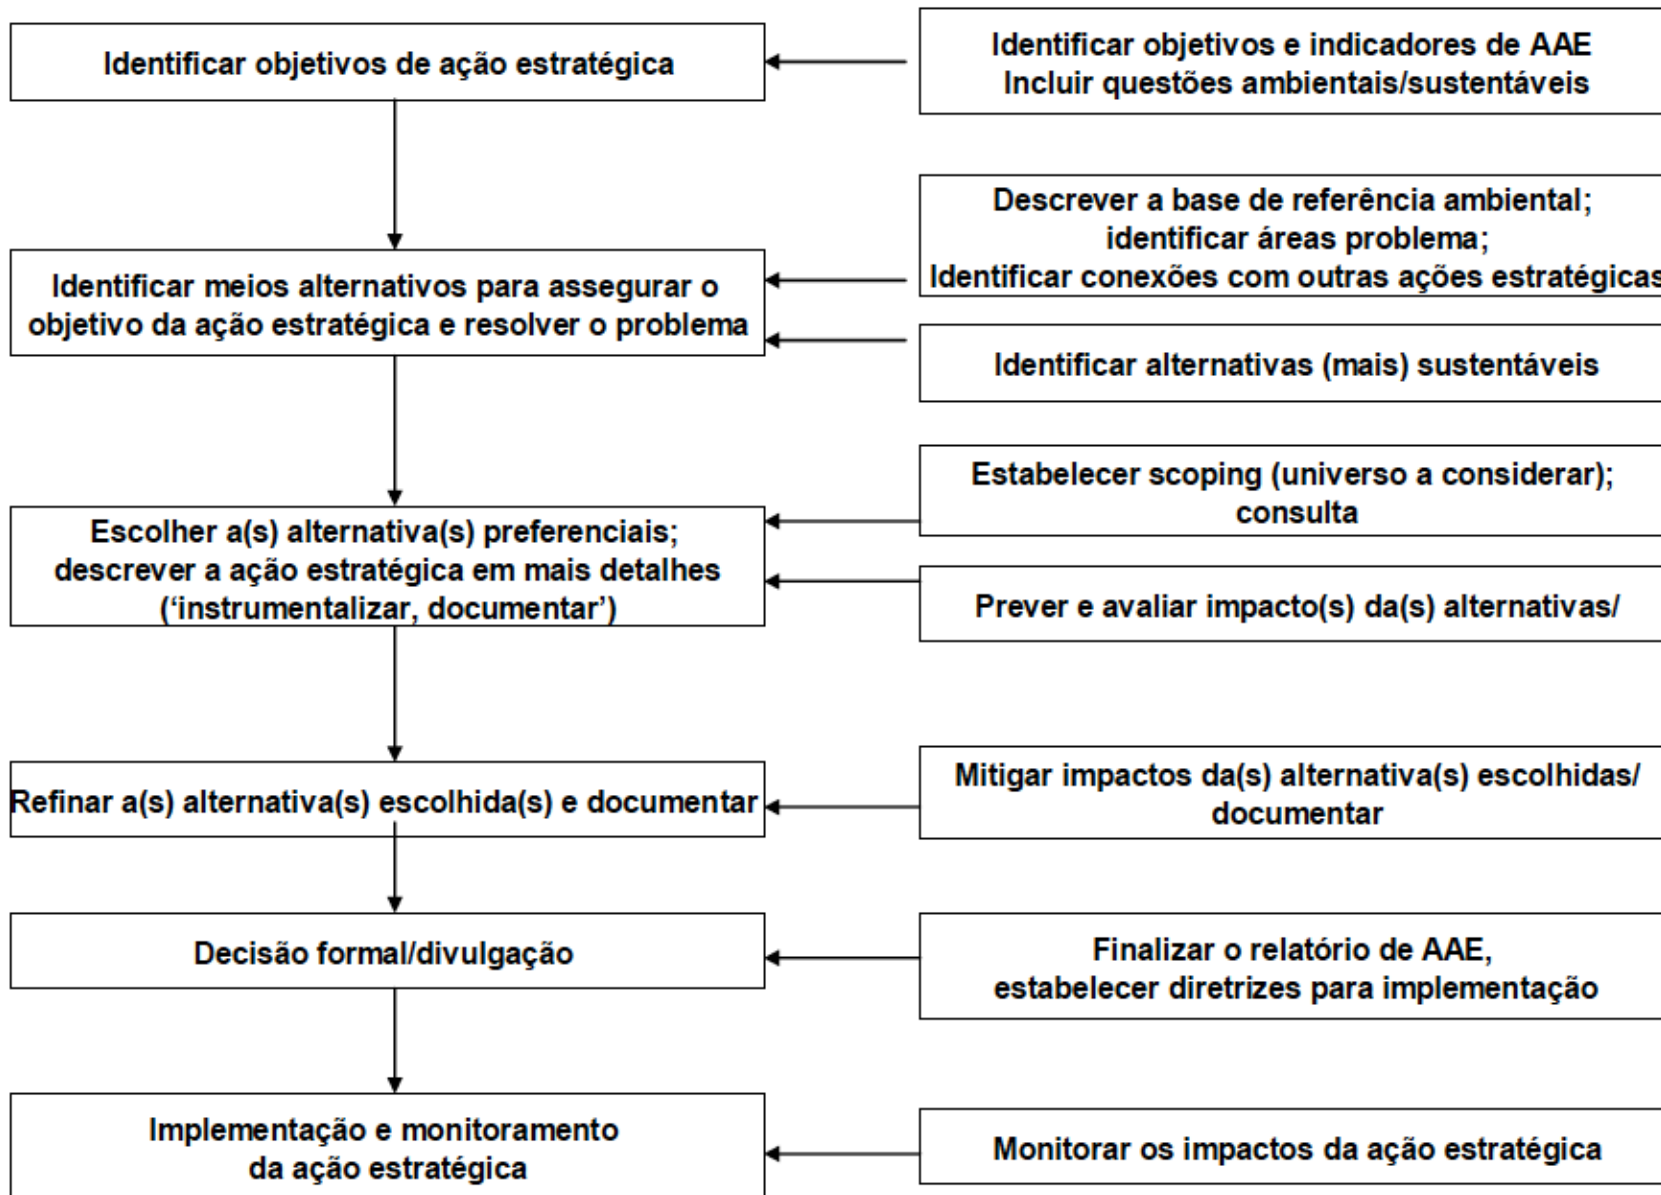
Identificar objetivos de ação estratégica

Identificar objetivos e indicadores de AAE
Incluir questões ambientais/sustentáveis

Descrever a base de referência ambiental;
identificar áreas problema;
Identificar conexões com outras ações estratégicas

Identificar meios alternativos para assegurar o objetivo da ação estratégica e resolver o problema

Identificar alternativas (mais) sustentáveis

Estabelecer scoping (universo a considerar); consulta

Escolher a(s) alternativa(s) preferenciais; descrever a ação estratégica em mais detalhes ('instrumentalizar, documentar')

Prever e avaliar impacto(s) da(s) alternativas/

Refinar a(s) alternativa(s) escolhida(s) e documentar

Mitigar impactos da(s) alternativa(s) escolhidas/ documentar

Decisão formal/divulgação

Finalizar o relatório de AAE,
estabelecer diretrizes para implementação

Implementação e monitoramento da ação estratégica

Monitorar os impactos da ação estratégica